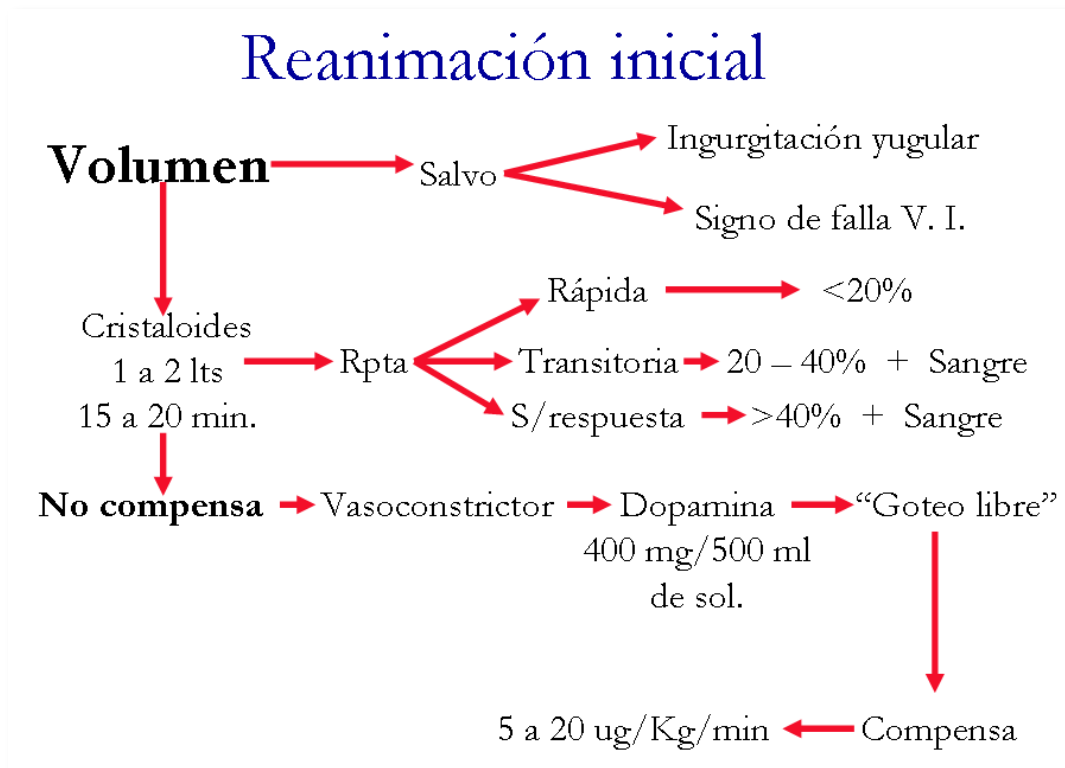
Reanimación inicial

Volumen

Salvo

Ingurgitación yugular

Signo de falla V. I.

Cristaloides
1 a 2 lts
15 a 20 min.

Rpta

Rápida $<20\%$

Transitoria 20 – 40% + Sangre

S/respuesta $>40\%$ + Sangre

No compensa

Vasoconstrictor

Dopamina
400 mg/500 ml
de sol.

“Goteo libre”

Compensa

5 a 20 ug/Kg/min